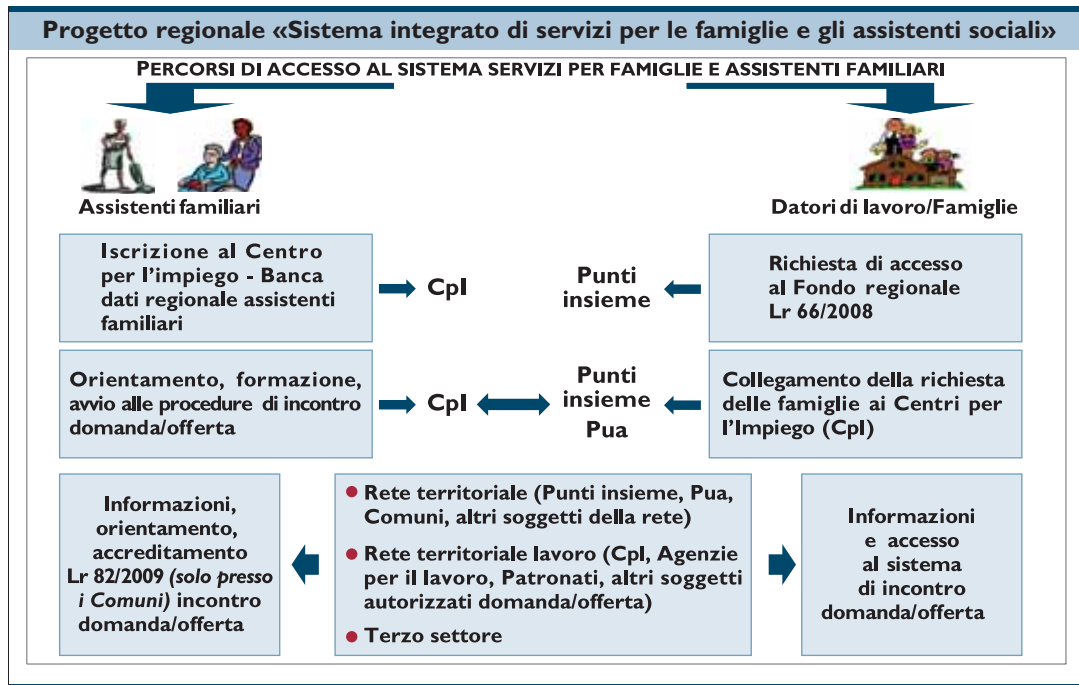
Progetto regionale «Sistema integrato di servizi per le famiglie e gli assistenti sociali»

PERCORSI DI ACCESSO AL SISTEMA SERVIZI PER FAMIGLIE E ASSISTENTI FAMILIARI

Assistenti familiari

Datori di lavoro/Famiglie

Iscrizione al Centro per l'impiego - Banca dati regionale assistenti familiari

CpI

Punti insieme

Richiesta di accesso al Fondo regionale Lr 66/2008

Orientamento, formazione, avvio alle procedure di incontro domanda/offerta

CpI

Punti insieme Pua

Collegamento della richiesta delle famiglie ai Centri per l'Impiego (CpI)

Informazioni, orientamento, accreditamento Lr 82/2009 (solo presso i Comuni) incontro domanda/offerta

Rete territoriale (Punti insieme, Pua, Comuni, altri soggetti della rete)

Rete territoriale lavoro (CpI, Agenzie per il lavoro, Patronati, altri soggetti autorizzati domanda/offerta)

Terzo settore

Informazioni e accesso al sistema di incontro domanda/offerta